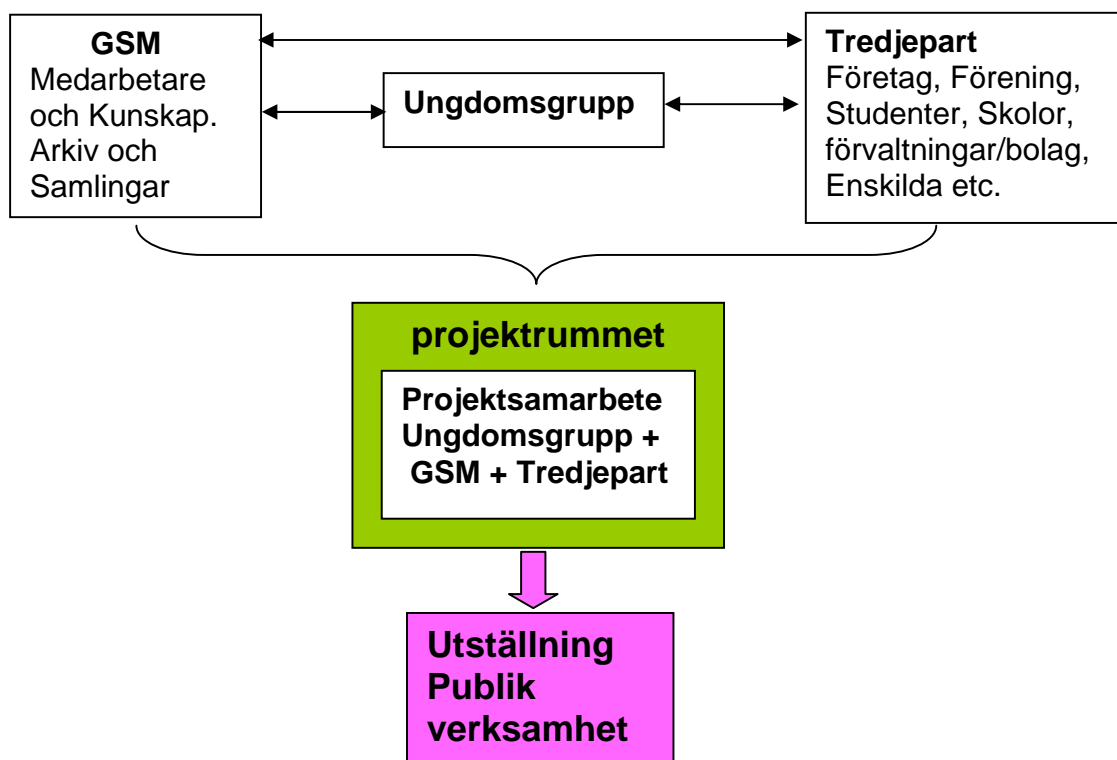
GSM
Medarbetare och Kunskap. Arkiv och Samlingar

Ungdomsgrupp

Tredjepart
Företag, Förening, Studenter, Skolor, förvaltningar/bolag, Enskilda etc.

projektrummet

Projektsamarbete Ungdomsgrupp + GSM + Tredjepart

Utställning
Publik
verksamhet